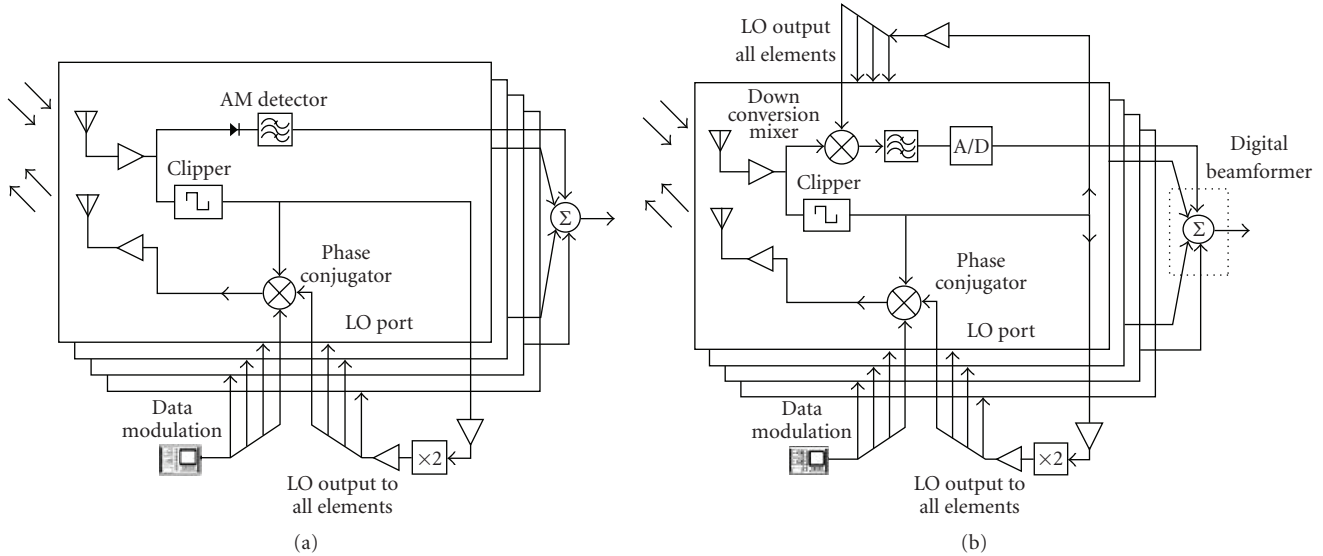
AM detector

Clipper

$\Sigma$

Phase conjugator

LO port

Data modulation

$\times 2$

LO output to all elements

(a)

LO output all elements

Down conversion mixer

A/D

Clipper

Digital beamformer

$\Sigma$

Phase conjugator

LO port

Data modulation

$\times 2$

LO output to all elements

(b)